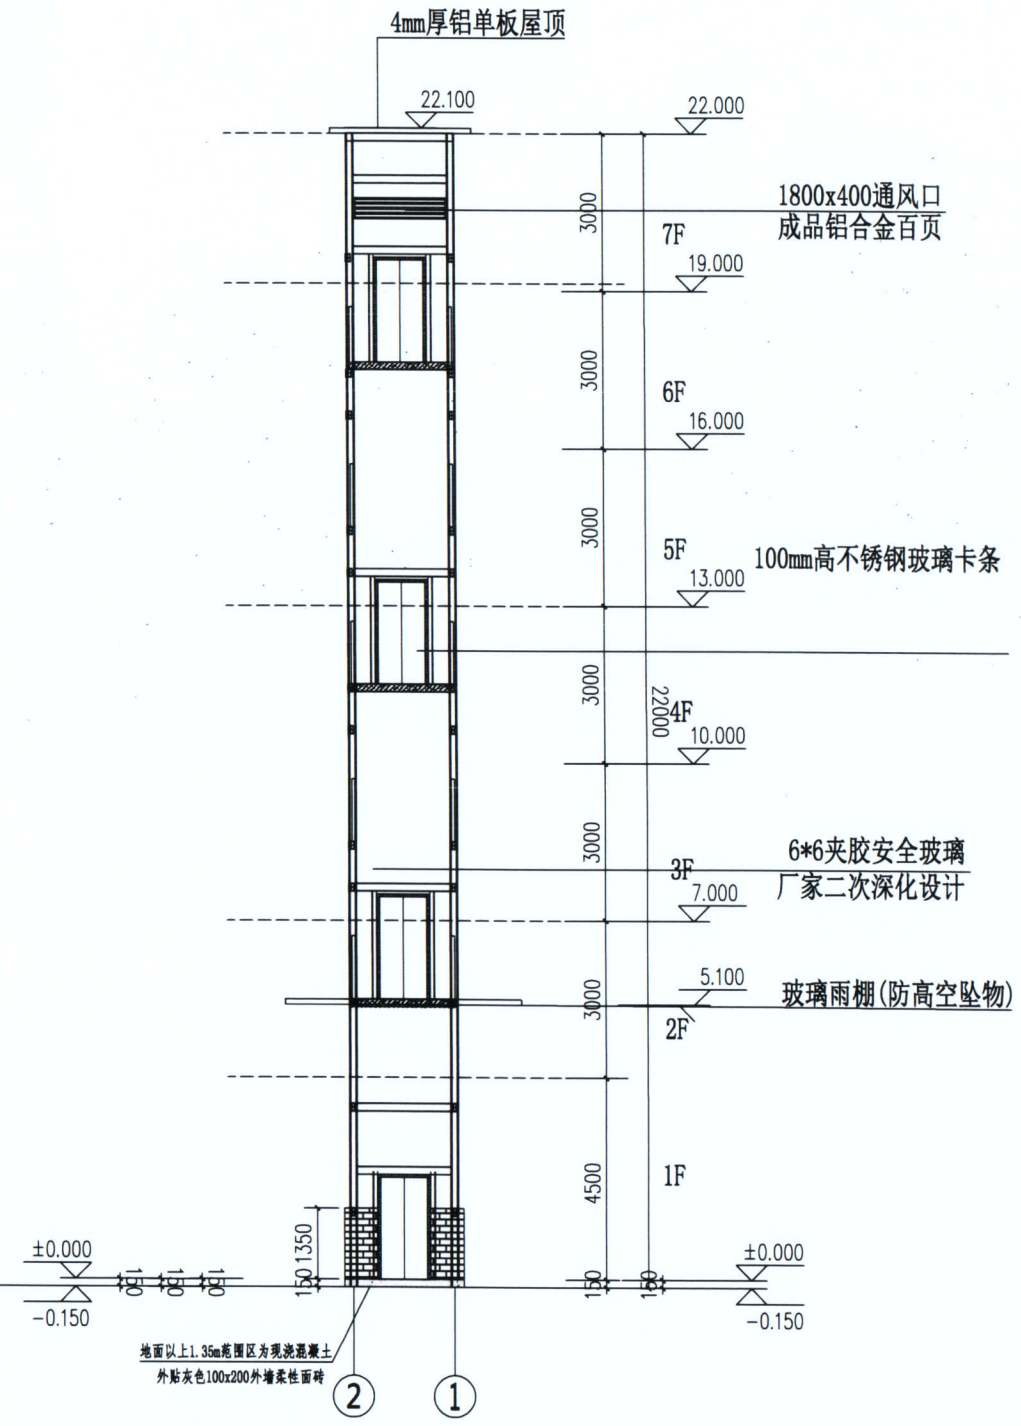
4mm厚铝单板屋顶

22.100

22.000

1800x400通风口
成品铝合金百页

3000

7F

19.000

3000

6F

16.000

3000

5F

100mm高不锈钢玻璃卡条

13.000

3000

22000

4F

10.000

3000

6*6夹胶安全玻璃
厂家二次深化设计

3F

7.000

5.100

3000

玻璃雨棚(防高空坠物)

2F

4500

1F

1350

150

±0.000

150

150

150

-0.150

150

150

±0.000

-0.150

地面以上1.35m范围区为现浇混凝土
外贴灰色100x200外墙柔性面砖

2

1